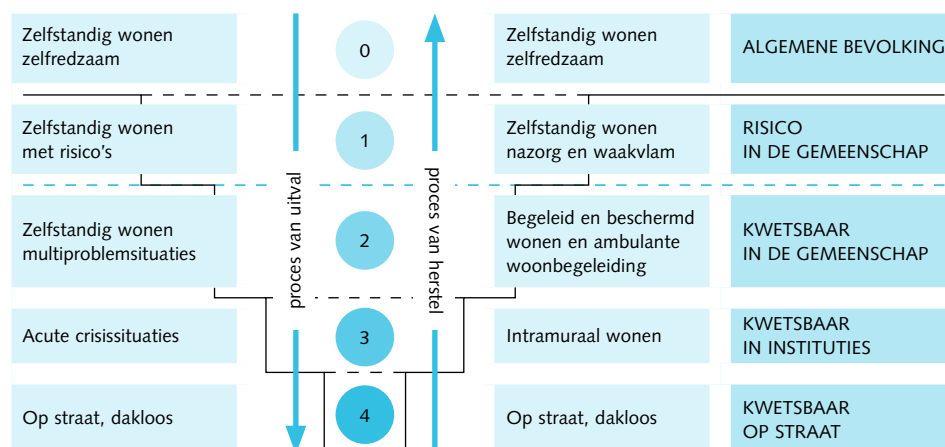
Zelfstandig wonen zelfredzaam

0

Zelfstandig wonen zelfredzaam

ALGEMENE BEVOLKING

Zelfstandig wonen met risico's

1

Zelfstandig wonen nazorg en waakvlam

RISICO IN DE GEMEENSCHAP

Zelfstandig wonen multiproblemsituaties

2

Begeleid en beschermd wonen en ambulante woonbegeleiding

KWETSBAAR IN DE GEMEENSCHAP

Acute crisissituaties

3

Intramuraal wonen

KWETSBAAR IN INSTITUTIES

Op straat, dakloos

4

Op straat, dakloos

KWETSBAAR OP STRAAT

proces van uitval

proces van herstel